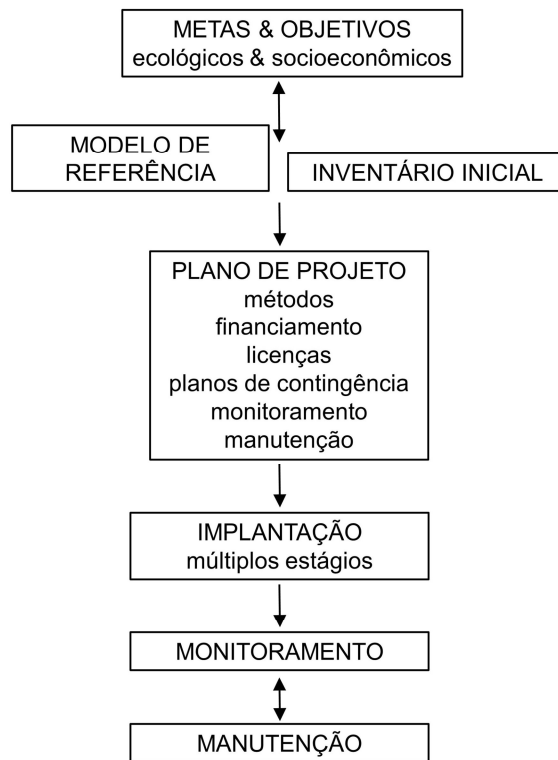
METAS & OBJETIVOS
ecológicos & socioeconômicos

MODELO DE REFERÊNCIA

INVENTÁRIO INICIAL

PLANO DE PROJETO
métodos
financiamento
licenças
planos de contingência
monitoramento
manutenção

IMPLANTAÇÃO
múltiplos estágios

MONITORAMENTO

MANUTENÇÃO